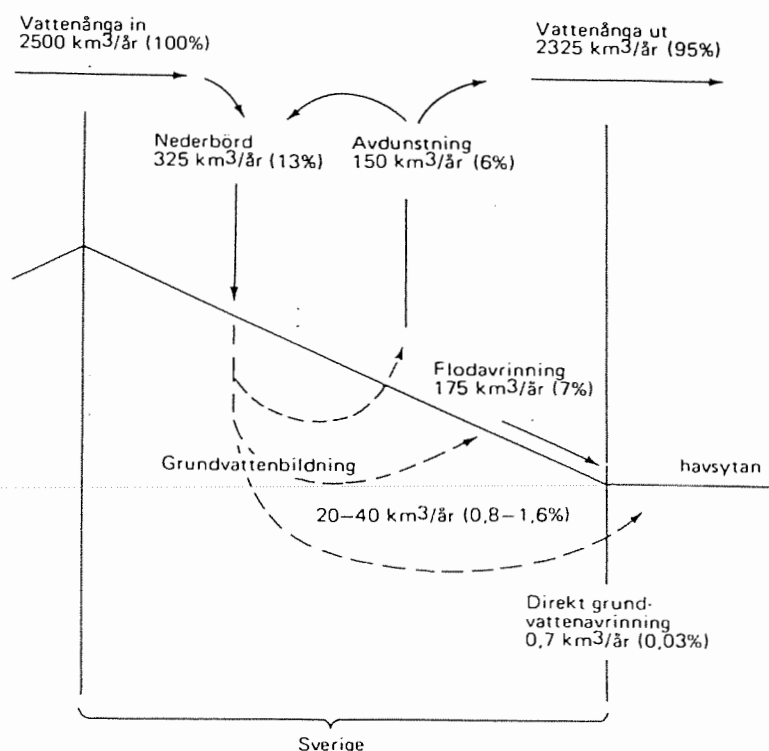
Vattenånga in
2500 km$^3$/år (100%)

Vattenånga ut
2325 km$^3$/år (95%)

Nederbörd
325 km$^3$/år (13%)

Avdunstning
150 km$^3$/år (6%)

Flodavrinning
175 km$^3$/år (7%)

Grundvattenbildning

havsytan

20–40 km$^3$/år (0,8–1,6%)

Direkt grundvattenavrinning
0,7 km$^3$/år (0,03%)

Sverige